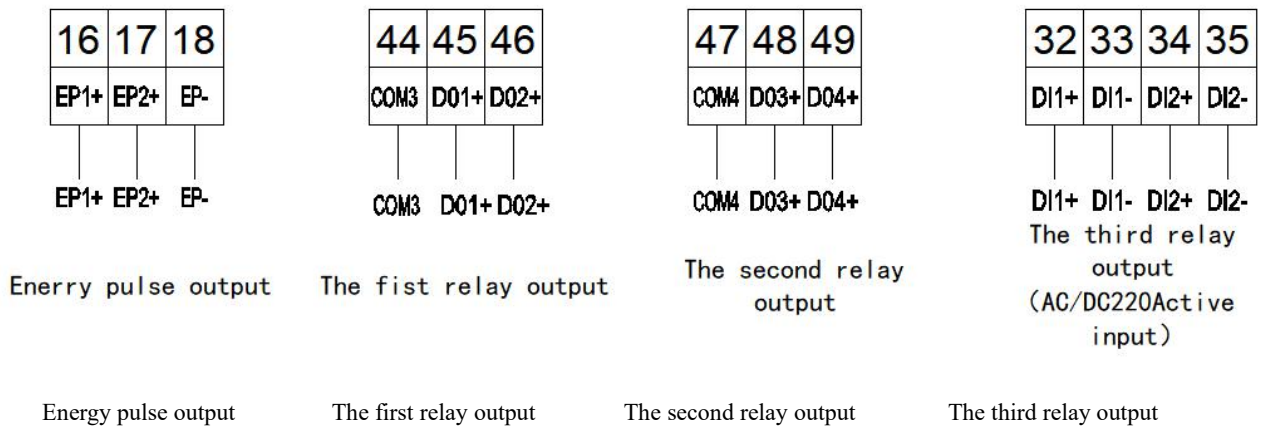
| 16 | 17 | 18 |
|---|---|---|
| EP1+ | EP2+ | EP- |

EP1+ EP2+ EP-

Enerry pulse output

| 44 | 45 | 46 |
|---|---|---|
| COM3 | D01+ | D02+ |

COM3 D01+ D02+

The fist relay output

| 47 | 48 | 49 |
|---|---|---|
| COM4 | D03+ | D04+ |

COM4 D03+ D04+

The second relay output

| 32 | 33 | 34 | 35 |
|---|---|---|---|
| DI1+ | DI1- | DI2+ | DI2- |

DI1+ DI1- DI2+ DI2-

The third relay output (AC/DC220Active input)

Energy pulse output

The first relay output

The second relay output

The third relay output